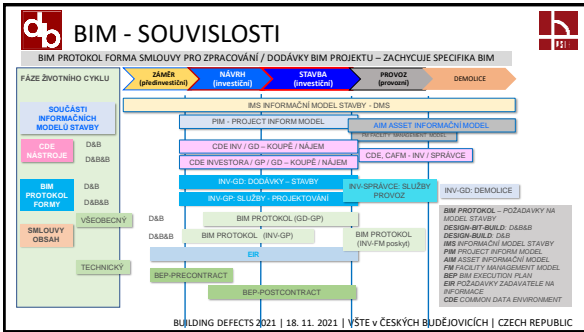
BIM - SOUVISLOSTI

BIM PROTOKOL FORMA SMLOUVY PRO ZPRACOVÁNÍ / DODÁVKY BIM PROJEKTU – ZACHYCUJE SPECIFIKA BIM

FÁZE ŽIVOTNÍHO CYKLU

ZÁMĚR (předinvestiční)

NÁVRH (investiční)

STAVBA (investiční)

PROVOZ (provozní)

DEMOLICE

SOUČÁSTI INFORMAČNÍCH MODELŮ STAVBY

IMS INFORMAČNÍ MODEL STAVBY - DMS

PIM - PROJECT INFORM MODEL

AIM ASSET INFORMAČNÍ MODEL

FACILITY MANAGEMENT MODEL

CDE NÁSTROJE

D&B

D&B&B

CDE INV / GD – KOUPĚ / NÁJEM

CDE INVESTORA / GP / GD – KOUPĚ / NÁJEM

CDE, CAFM - INV / SPRÁVCE

BIM PROTOKOL FORMY

D&B

D&B&B

INV-GD: DODÁVKY – STAVBY

INV-GP: SLUŽBY - PROJEKTOVÁNÍ

INV-SPRÁVCE: SLUŽBY PROVOZ

INV-GD: DEMOLICE

SMLUVNÍ OBSAH

VŠEOBECNÝ

D&B

BIM PROTOKOL (GD-GP)

D&B&B

BIM PROTOKOL (INV-GP)

BIM PROTOKOL (INV-FM poskyt)

EIR

TECHNICKÝ

BEP-PRECONTRACT

BEP-POSTCONTRACT

BIM PROTOKOL – POŽADAVKY NA MODEL STAVBY
DESIGN-BIT-BUILD: DAB&B
DESIGN-BUILD: D&B
IMS INFORMAČNÍ MODEL STAVBY
PIM PROJECT INFORM MODEL
AIM ASSET INFORMAČNÍ MODEL
FM FACILITY MANAGEMENT MODEL
BEP BIM EXECUTION PLAN
EIR POŽADAVKY ZADAVATELE NA INFORMACE
CDE COMMON DATA ENVIRONMENT

BUILDING DEFECTS 2021 | 18. 11. 2021 | VŠTE v ČESKÝCH BUDĚJOVICÍCH | CZECH REPUBLIC